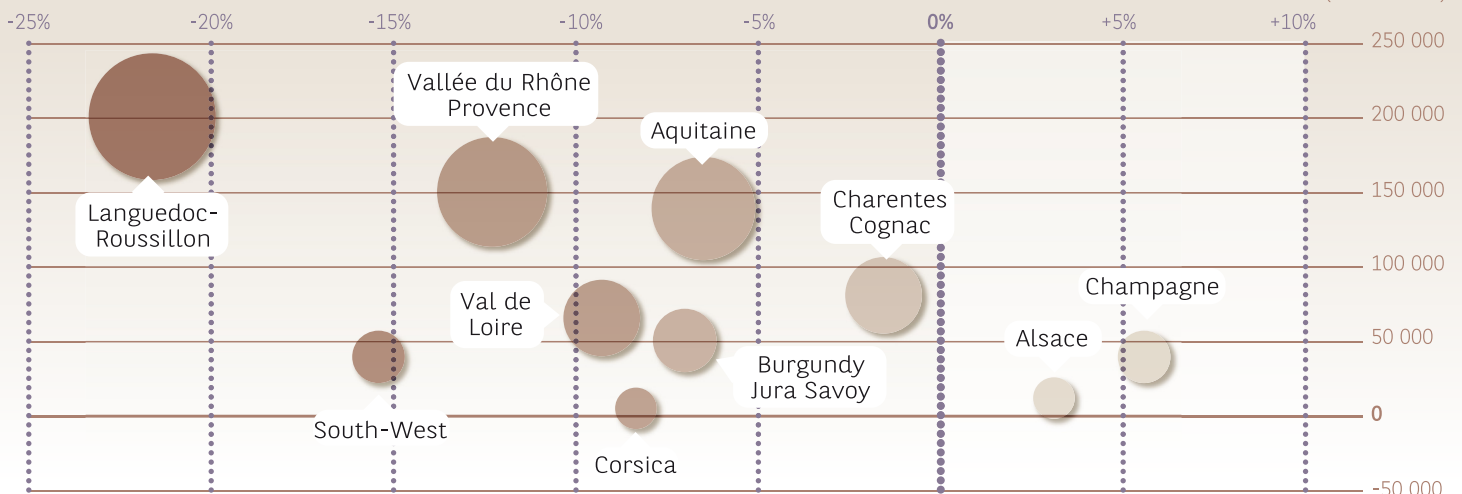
-25%
-20%
-15%
-10%
-5%
0%
+5%
+10%

250 000
200 000
150 000
100 000
50 000
0
-50 000

Languedoc-Roussillon
Vallée du Rhône Provence
Aquitaine
Charentes Cognac
Val de Loire
Champagne
Alsace
Burgundy Jura Savoy
South-West
Corsica